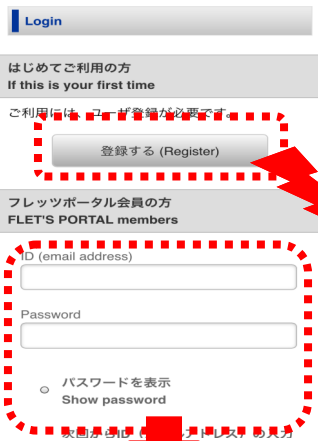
Login

はじめてご利用の方
If this is your first time

ご利用には、ユーザ登録が必要です。

登録する (Register)

フレッツポータル会員の方
FLET'S PORTAL members

ID (email address)

Password

パスワードを表示
Show password

次回から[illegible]アドレスの入力